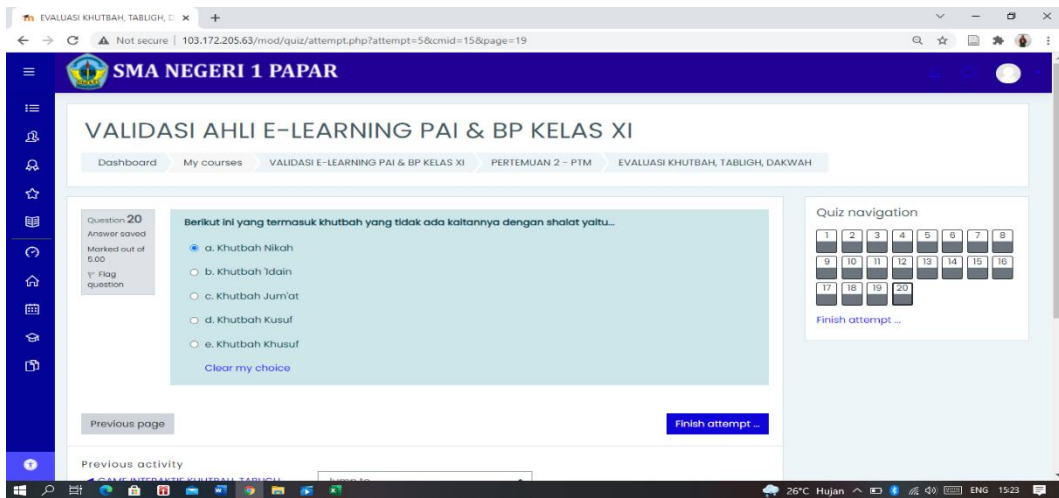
EVALUASI KHUTBAH, TABLIGH, D ×

Not secure | 103.172.205.63/mod/quiz/attempt.php?attempt=5&cmid=15&page=19

SMA NEGERI 1 PAPAR

VALIDASI AHLI E-LEARNING PAI & BP KELAS XI

Dashboard My courses VALIDASI E-LEARNING PAI & BP KELAS XI PERTEMUAN 2 - PTM EVALUASI KHUTBAH, TABLIGH, DAKWAH

Question 20
Answer saved
Marked out of 5.00
Flag question

Berikut ini yang termasuk khutbah yang tidak ada kaitannya dengan shalat yaitu...

a. Khutbah Nikah
b. Khutbah 'Idain
c. Khutbah Jum'at
d. Khutbah Kusuf
e. Khutbah Khusuf

Clear my choice

Quiz navigation

| 1 | 2 | 3 | 4 | 5 | 6 | 7 | 8 |
|---|---|---|---|---|---|---|---|
| 9 | 10 | 11 | 12 | 13 | 14 | 15 | 16 |
| 17 | 18 | 19 | 20 | | | | |

Finish attempt ...

Previous page

Finish attempt ...

Previous activity

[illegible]

Jump to...

26°C Hujan ENG 15:23